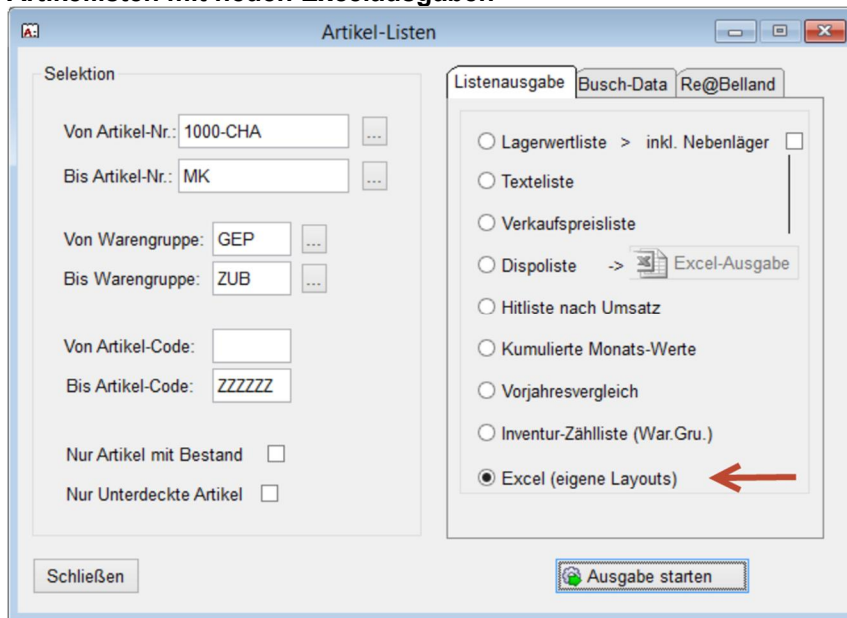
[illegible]

A:

Artikel-Listen

Selektion

Von Artikel-Nr.: 1000-CHA ...

Bis Artikel-Nr.: MK ...

Von Warengruppe: GEP ...

Bis Warengruppe: ZUB ...

Von Artikel-Code:

Bis Artikel-Code: ZZZZZZ

Nur Artikel mit Bestand

Nur Unterdeckte Artikel

Listenausgabe | Busch-Data | Re@Belland

Lagerwertliste > inkl. Nebenläger

Texteliste

Verkaufspreisliste

Dispoliste -> Excel-Ausgabe

Hitliste nach Umsatz

Kumulierte Monats-Werte

Vorjahresvergleich

Inventur-Zählliste (War.Gru.)

Excel (eigene Layouts)

Schließen

Ausgabe starten